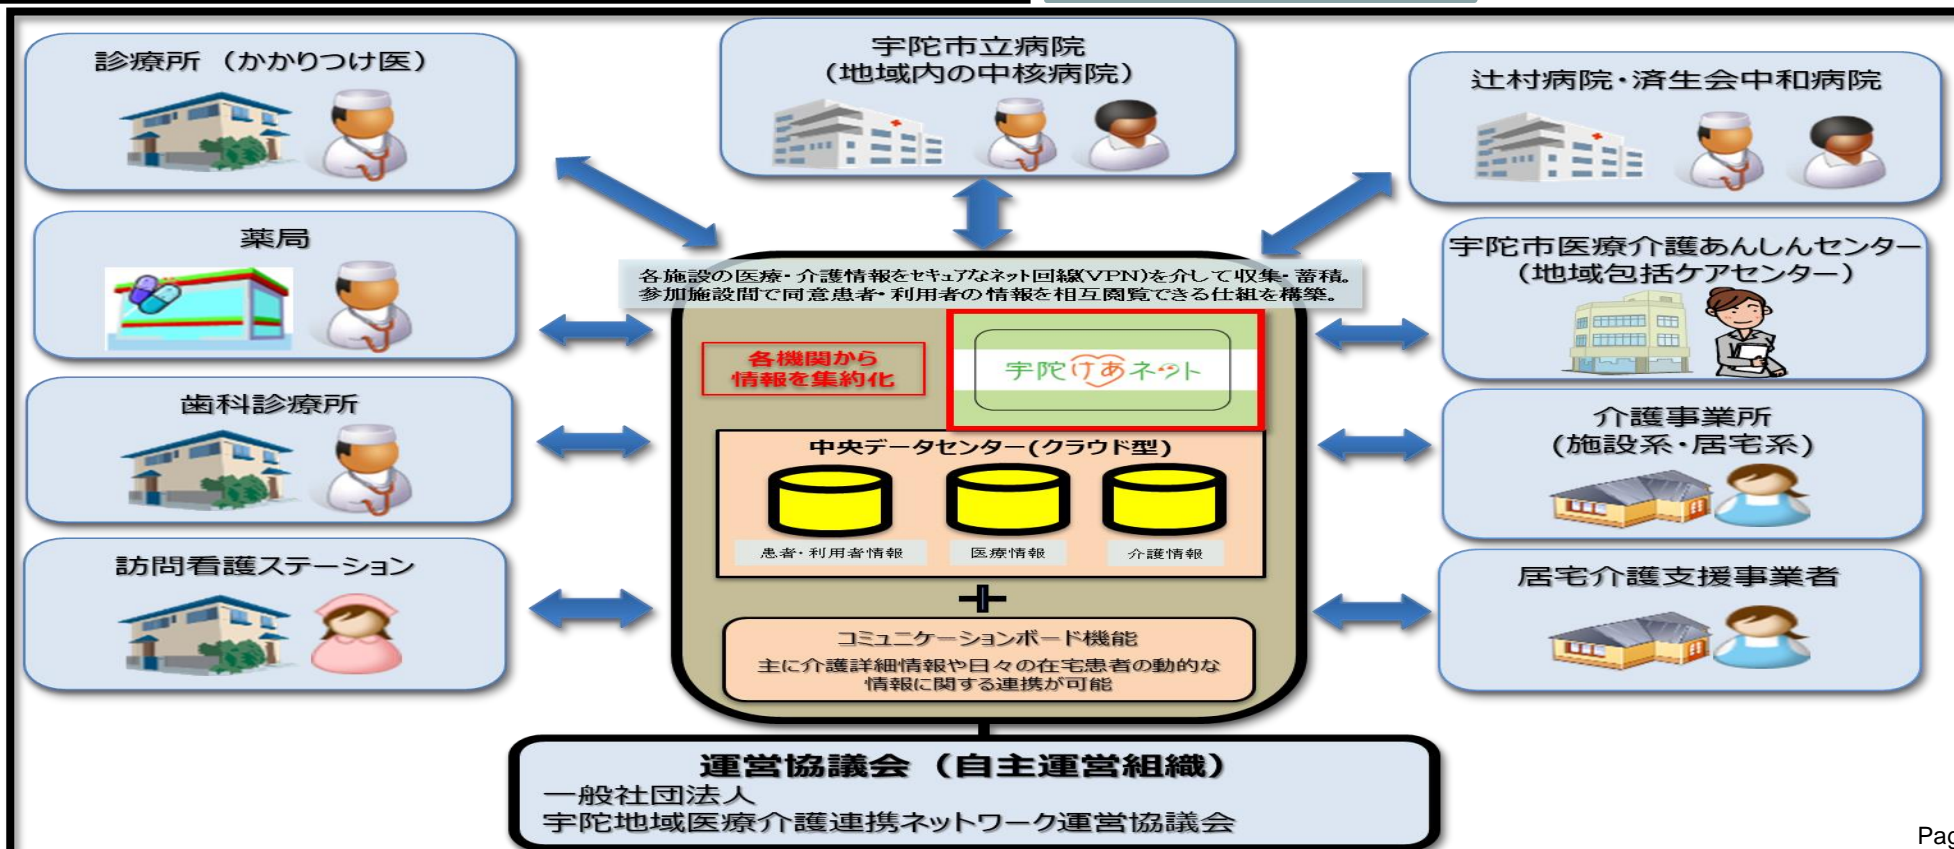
診療所（かかりつけ医）

宇陀市立病院
（地域内の中核病院）

辻村病院・済生会中和病院

薬局

各施設の医療・介護情報をセキュアなネット回線(VPN)を介して収集・蓄積。
参加施設間で同意患者・利用者の情報を相互閲覧できる仕組を構築。

宇陀市医療介護あんしんセンター
（地域包括ケアセンター）

各機関から
情報を集約化

宇陀けあネット

歯科診療所

中央データセンター(クラウド型)

患者・利用者情報

医療情報

介護情報

介護事業所
(施設系・居宅系)

訪問看護ステーション

居宅介護支援事業者

＋

コミュニケーションボード機能
主に介護詳細情報や日々の在宅患者の動的な情報に関する連携が可能

運営協議会（自主運営組織）
一般社団法人
宇陀地域医療介護連携ネットワーク運営協議会

Pag